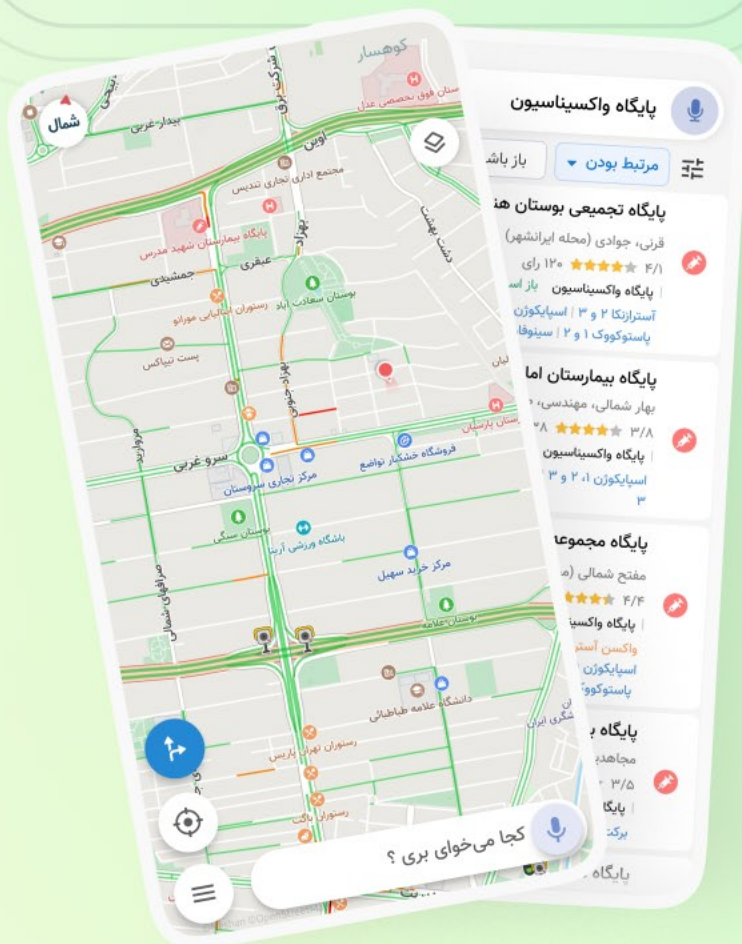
پایگاه واکسیناسیون

مرتبط بودن
باز باش

پایگاه تجمیعی بوستان هن
قرنی، جوادی (محله ایرانشهر)
۴/۱ ۱۲۰ رای
پایگاه واکسیناسیون | باز اس
آسترازنکا ۲ و ۳ | اسپایکوژن
پاستوکووک ۱ و ۲ | سینوفا

پایگاه بیمارستان اما
بهار شمالی، مهندسی،
۳/۸ ۳۸
پایگاه واکسیناسیون
اسپایکوژن ۱، ۲ و ۳
۳

پایگاه مجموع
مفتح شمالی
۴/۴
پایگاه واکسی
واکسن آستر
اسپایکوژن
پاستوکوو

پایگاه ب
مجاهد
۳/۵
پایگ
برکت

پایگاه

شمال
کوهسار
بیمارستان فوق تخصصی عدل
بیدار غربی
اوین
مجتمع اداری تجاری تندیس
پایگاه بیمارستان شهید مدرس
عبقری
جمشیدی
بوستان سعادت آباد
رستوران ایتالیایی مورانو
پست تیپاکس
بیمارستان پارسیان
فروشگاه خشکبار تواضع
سرو غربی
مرکز تجاری سروستان
بوستان سنگی
باشگاه ورزشی آریتا
مرکز خرید سهیل
بوستان علامه
دانشگاه علامه طباطبایی
رستوران تهران پارس
رستوران باگت
صرافهای شمالی
مروارید
بهزاد
دشت بهشت
کجا می‌خوای بری ؟